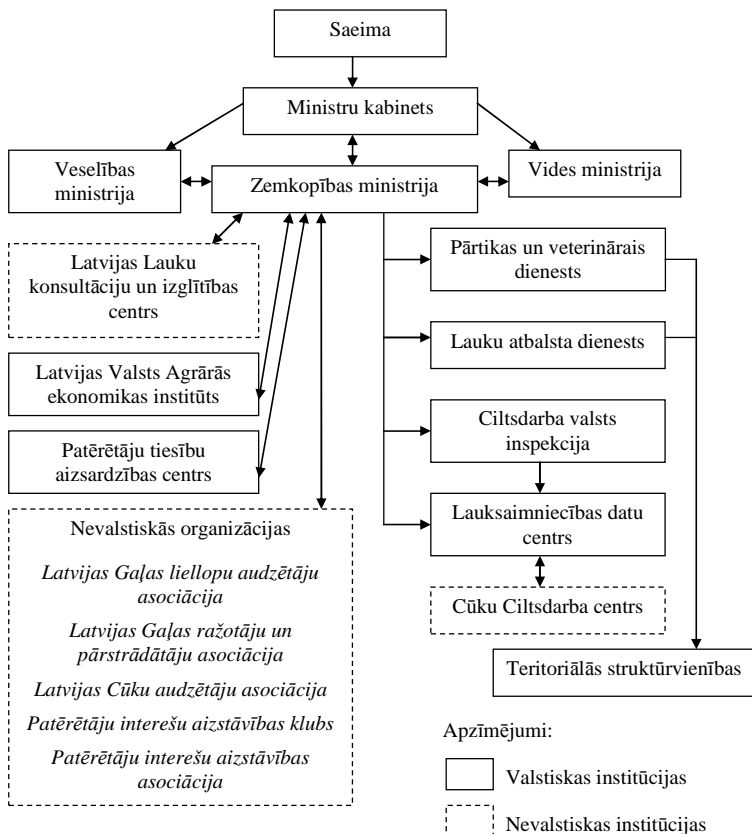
Saeima

Ministru kabinets

Veselības ministrija

Zemkopības ministrija

Vides ministrija

Latvijas Lauku konsultāciju un izglītības centrs

Latvijas Valsts Agrārās ekonomikas institūts

Patērētāju tiesību aizsardzības centrs

Pārtikas un veterinārais dienests

Lauku atbalsta dienests

Ciltsdarba valsts inspekcija

Lauksaimniecības datu centrs

Cūku Ciltsdarba centrs

Teritoriālās struktūrvienības

Nevalstiskās organizācijas

Latvijas Gaļas liellopu audzētāju asociācija

Latvijas Gaļas ražotāju un pārstrādātāju asociācija

Latvijas Cūku audzētāju asociācija

Patērētāju interešu aizstāvības klubs

Patērētāju interešu aizstāvības asociācija

Apzīmējumi:

Valstiskas institūcijas

Nevalstiskas institūcijas